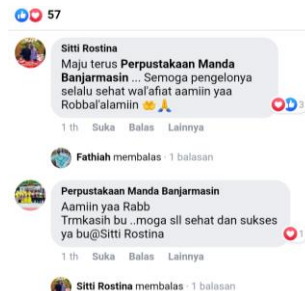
57

Sitti Rostina
Maju terus Perpustakaan Manda Banjarmasin ... Semoga pengelonya selalu sehat wal'afiat aamiin yaa Robbal'alamiin 🤲 🙏
3

1 th Suka Balas Lainnya

Fathiah membalas · 1 balasan

Perpustakaan Manda Banjarmasin
Aamiin yaa Rabb
Trmkasih bu ..moga sll sehat dan sukses ya bu@Sitti Rostina
1

1 th Suka Balas Lainnya

Sitti Rostina membalas · 1 balasan